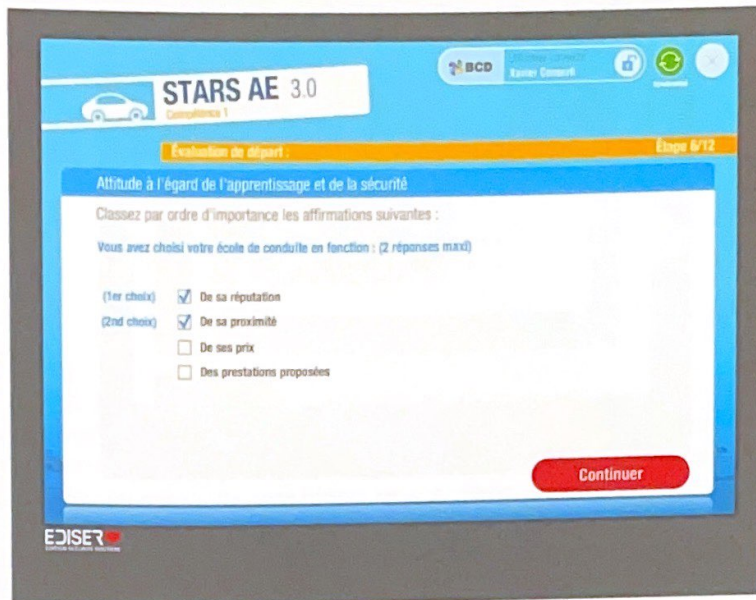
STARS AE 3.0
Compétence 1

BCD
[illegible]
Xavier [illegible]

Evaluation de départ :
Etape 6/12

Attitude à l'égard de l'apprentissage et de la sécurité

Classez par ordre d'importance les affirmations suivantes :

Vous avez choisi votre école de conduite en fonction : (2 réponses maxi)

(1er choix) De sa réputation
(2nd choix) De sa proximité
De ses prix
Des prestations proposées

Continuer

EDISER
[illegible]